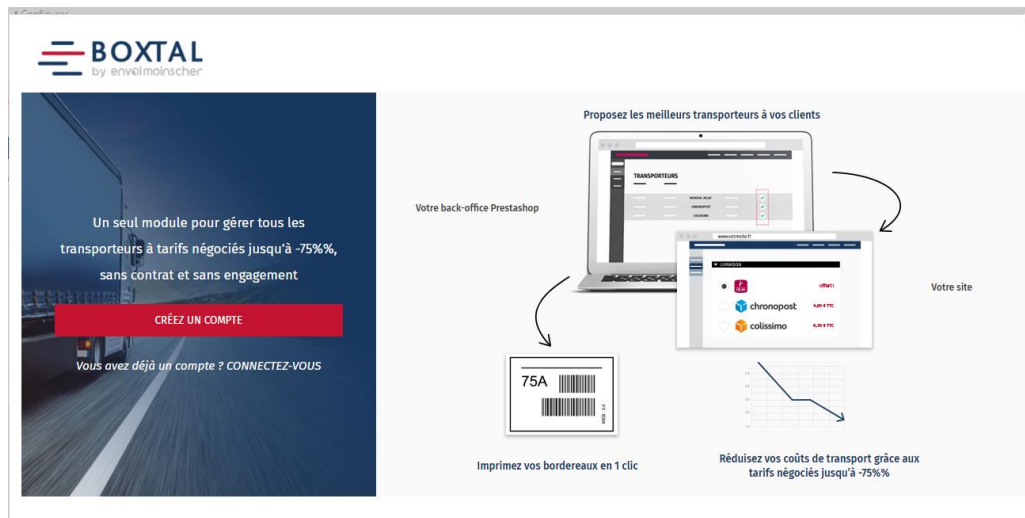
BOXTAL
by envoimoinscher

Un seul module pour gérer tous les transporteurs à tarifs négociés jusqu'à -75%%, sans contrat et sans engagement

CRÉEZ UN COMPTE

Vous avez déjà un compte ? CONNECTEZ-VOUS

Proposez les meilleurs transporteurs à vos clients

Votre back-office Prestashop

TRANSPORTEURS

MONDIAL RELAY
CHRONOPOST
COLISSIMO

www.votresite.fr

LIVRAISON

offert !

chronopost 8,00 € TTC

colissimo 8,30 € TTC

Votre site

75A

Imprimez vos bordereaux en 1 clic

Réduisez vos coûts de transport grâce aux tarifs négociés jusqu'à -75%%